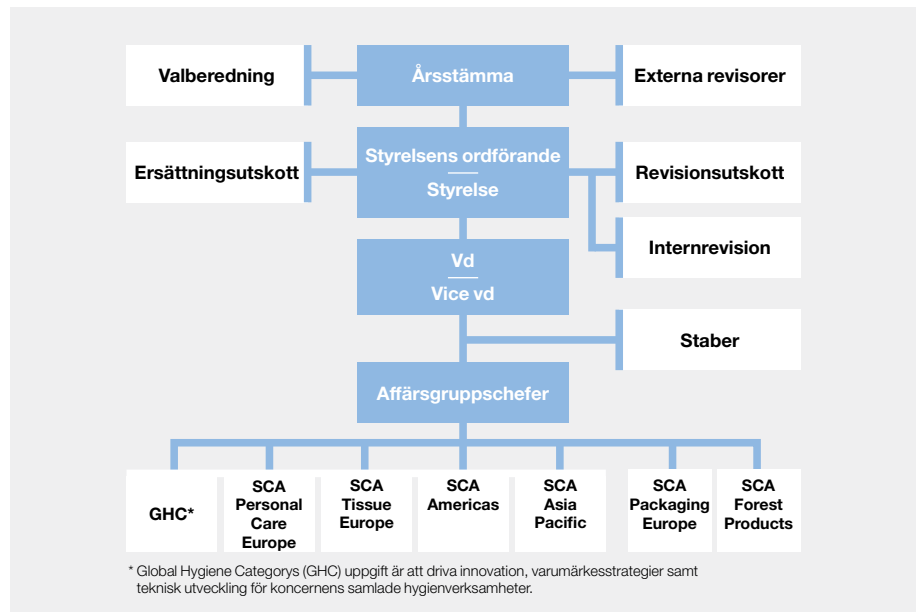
Valberedning

Årsstämma

Externa revisorer

Ersättningsutskott

Styrelsens ordförande
Styrelse

Revisionsutskott

Internrevision

Vd
Vice vd

Staber

Affärsgruppschefer

GHC*

SCA Personal Care Europe

SCA Tissue Europe

SCA Americas

SCA Asia Pacific

SCA Packaging Europe

SCA Forest Products

* Global Hygiene Categorys (GHC) uppgift är att driva innovation, varumärkesstrategier samt teknisk utveckling för koncernens samlade hygienverksamheter.